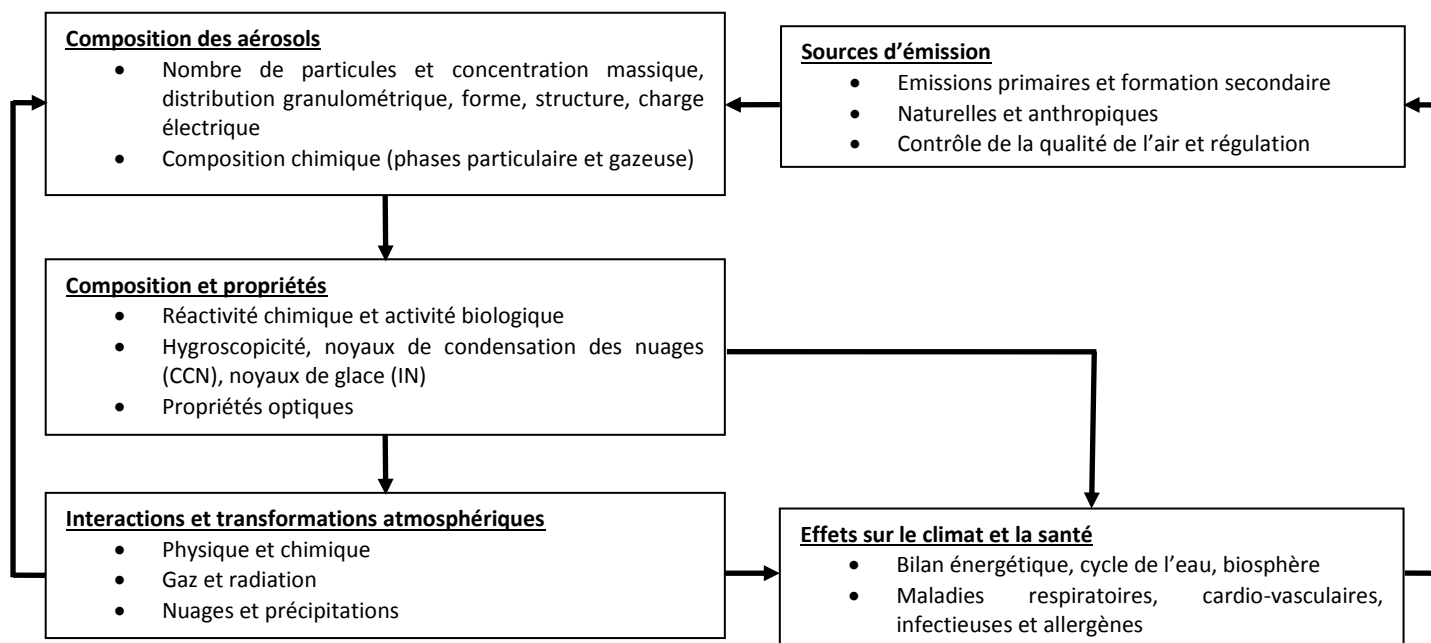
**Composition des aérosols**

- Nombre de particules et concentration massique, distribution granulométrique, forme, structure, charge électrique
- Composition chimique (phases particulaire et gazeuse)

**Sources d'émission**

- Emissions primaires et formation secondaire
- Naturelles et anthropiques
- Contrôle de la qualité de l'air et régulation

**Composition et propriétés**

- Réactivité chimique et activité biologique
- Hygroscopicité, noyaux de condensation des nuages (CCN), noyaux de glace (IN)
- Propriétés optiques

**Interactions et transformations atmosphériques**

- Physique et chimique
- Gaz et radiation
- Nuages et précipitations

**Effets sur le climat et la santé**

- Bilan énergétique, cycle de l'eau, biosphère
- Maladies respiratoires, cardio-vasculaires, infectieuses et allergènes